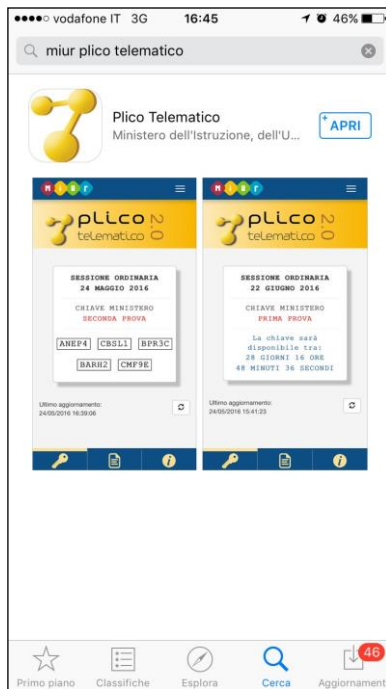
●●●●○ vodafone IT 3G 16:45 46%

miur plico telematico

Plico Telematico
Ministero dell'Istruzione, dell'U...
APRI

MIUR

plico telematico 2.0

SESSIONE ORDINARIA
24 MAGGIO 2016

CHIAVE MINISTERO
SECONDA PROVA

ANEP4 CBSL1 BPR3C
BARH2 CMF9E

Ultimo aggiornamento:
24/05/2016 16:39:06

MIUR

plico telematico 2.0

SESSIONE ORDINARIA
22 GIUGNO 2016

CHIAVE MINISTERO
PRIMA PROVA

La chiave sarà disponibile tra:
28 GIORNI 16 ORE
48 MINUTI 36 SECONDI

Ultimo aggiornamento:
24/05/2016 15:41:23

Primo piano Classifiche Esplora Cerca Aggiornamenti 46